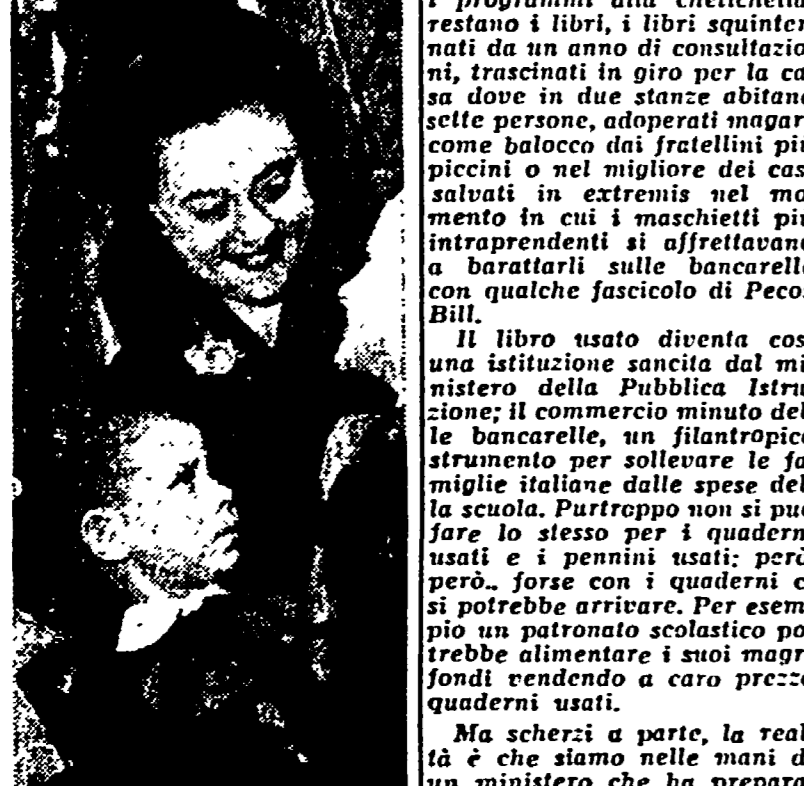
i programmi alla chetichella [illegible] restano i libri, i libri squinternati da un anno di consultazioni, trascinati in giro per la casa dove in due stanze abitano sette persone, adoperati magari come balocco dai fratellini più piccini o nel migliore dei casi salvati in extremis nel momento in cui i maschietti più intraprendenti si affrettavano a barattarli sulle bancarelle con qualche fascicolo di Pecos Bill.

Il libro usato diventa così una istituzione sancita dal ministero della Pubblica Istruzione; il commercio minuto delle bancarelle, un filantropico strumento per sollevare le famiglie italiane dalle spese della scuola. Purtroppo non si può fare lo stesso per i quaderni usati e i pennini usati; però, però.. forse con i quaderni ci si potrebbe arrivare. Per esempio un patronato scolastico potrebbe alimentare i suoi magri fondi vendendo a caro prezzo quaderni usati.

Ma scherzi a parte, la realtà è che siamo nelle mani di un ministero che ha preparato